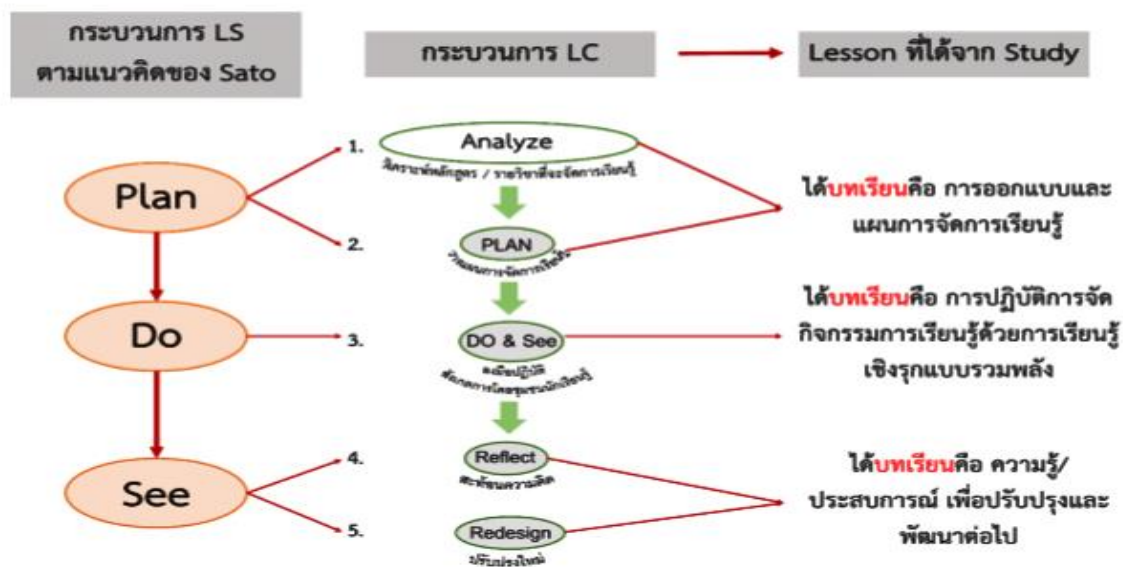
กระบวนการ LS ตามแนวคิดของ Sato

กระบวนการ LC

Lesson ที่ได้จาก Study

Plan

Do

See

1.

Analyze

วิเคราะห์หลักสูตร / รายวิชาที่จะจัดการเรียนรู้

2.

PLAN

วางแผนการจัดการเรียนรู้

3.

DO & See

ลงมือปฏิบัติ สังเกตการณ์ชั้นเรียน

4.

Reflect

สะท้อนความคิด

5.

Redesign

ปรับปรุงใหม่

ได้บทเรียนคือ การออกแบบและแผนการจัดการเรียนรู้

ได้บทเรียนคือ การปฏิบัติการจัดกิจกรรมการเรียนรู้ด้วยการเรียนรู้เชิงรุกแบบรวมพลัง

ได้บทเรียนคือ ความรู้/ประสบการณ์ เพื่อปรับปรุงและพัฒนาต่อไป